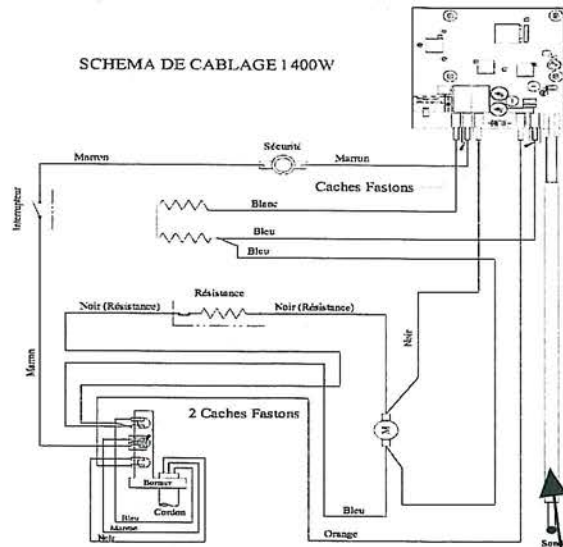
SCHEMA DE CABLAGE 1400W

Sécurité

Marron

Marron

Interrupteur

Caches Fastons

Blanc

Bleu

Bleu

Résistance

Noir (Résistance)

Noir (Résistance)

Noir

Marron

2 Caches Fastons

M

Borner

Cordon

Bleu

Marron

Noir

Bleu

Orange

Sonde